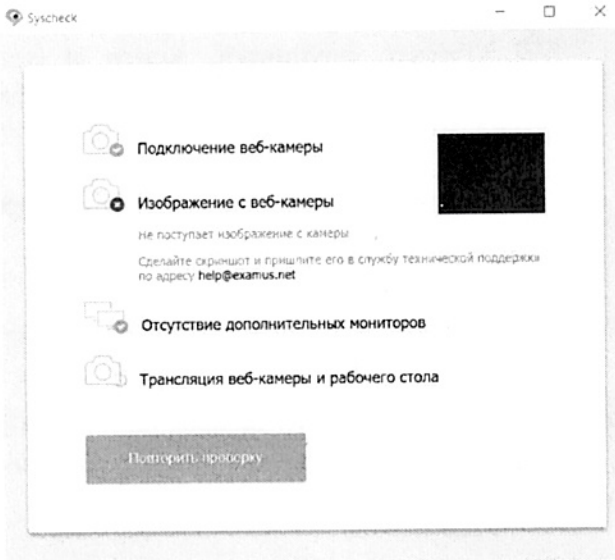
Syscheck

Подключение веб-камеры

Изображение с веб-камеры

Не поступает изображение с камеры

Сделайте скриншот и пришлите его в службу технической поддержки по адресу help@examus.net

Отсутствие дополнительных мониторов

Трансляция веб-камеры и рабочего стола

Повторить проверку